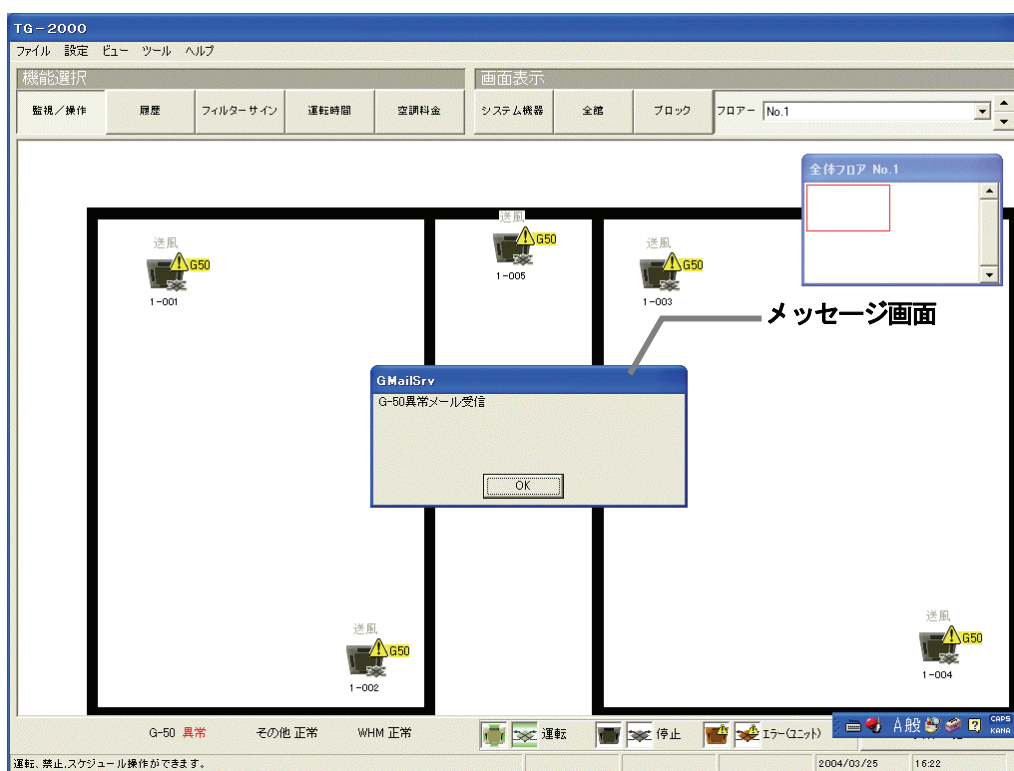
TG－2000

ファイル 設定 ビュー ツール ヘルプ

機能選択

監視／操作 履歴 フィルターサイン 運転時間 空調料金

画面表示

システム機器 全館 ブロック フロアー No.1

全体フロア No.1

送風 G50 1－001

送風 G50 1－005

送風 G50 1－003

メッセージ画面

GMailSrv

G-50異常メール受信

OK

送風 G50 1－002

送風 G50 1－004

G-50 異常 その他 正常 WHM 正常 運転 停止 エラー(ユニット)

A般 CAPS KANA

運転、禁止、スケジュール操作ができます。

2004/03/25 16:22